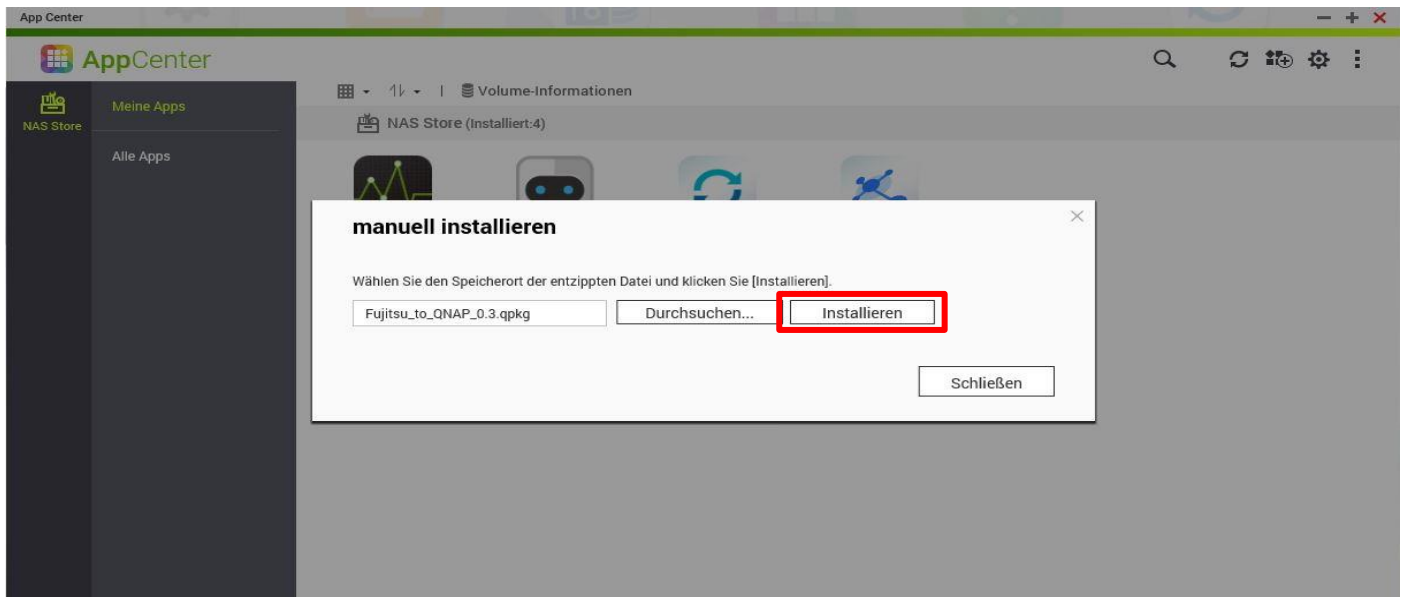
App Center

AppCenter

NAS Store

Meine Apps

Alle Apps

Volume-Informationen

NAS Store (Installiert:4)

manuell installieren

Wählen Sie den Speicherort der entzippten Datei und klicken Sie [Installieren].

Fujitsu_to_QNAP_0.3.qpkg

Durchsuchen...

Installieren

Schließen